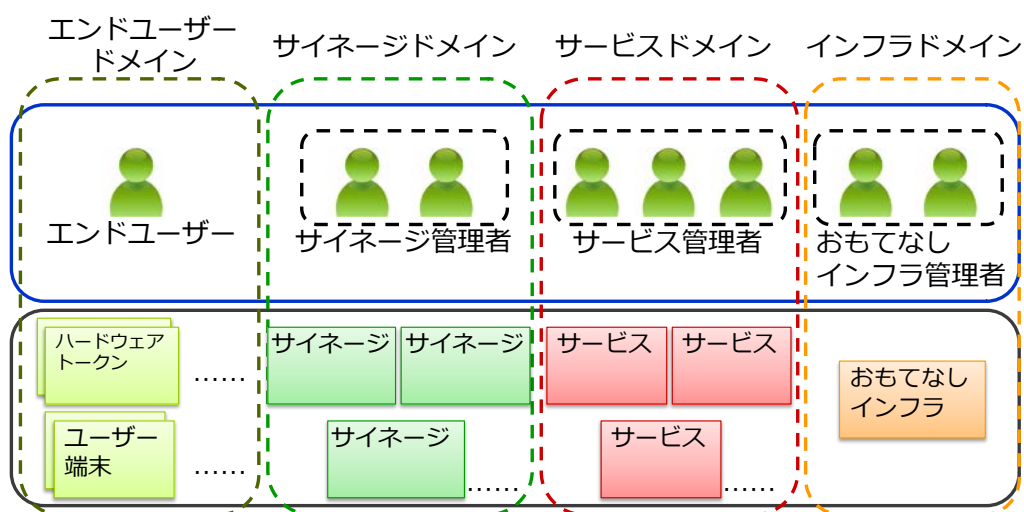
エンドユーザードメイン

サイネージドメイン

サービスドメイン

インフラドメイン

エンドユーザー

サイネージ管理者

サービス管理者

おもてなしインフラ管理者

ハードウェアトークン

……

ユーザー端末

……

サイネージ

サイネージ

サイネージ

……

サービス

サービス

サービス

……

おもてなしインフラ